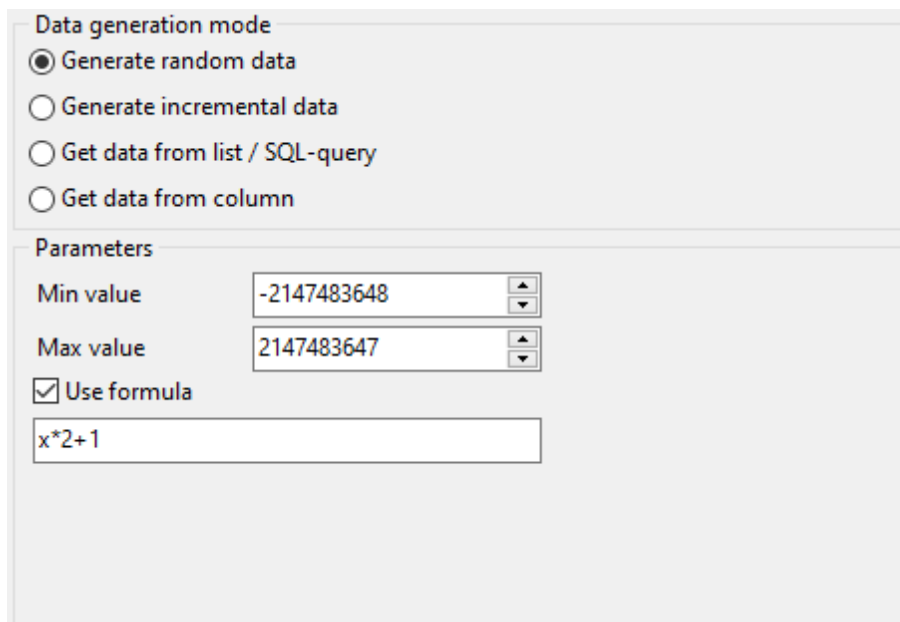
Data generation mode

Generate random data

Generate incremental data

Get data from list / SQL-query

Get data from column

Parameters

Min value -2147483648

Max value 2147483647

Use formula

x*2+1